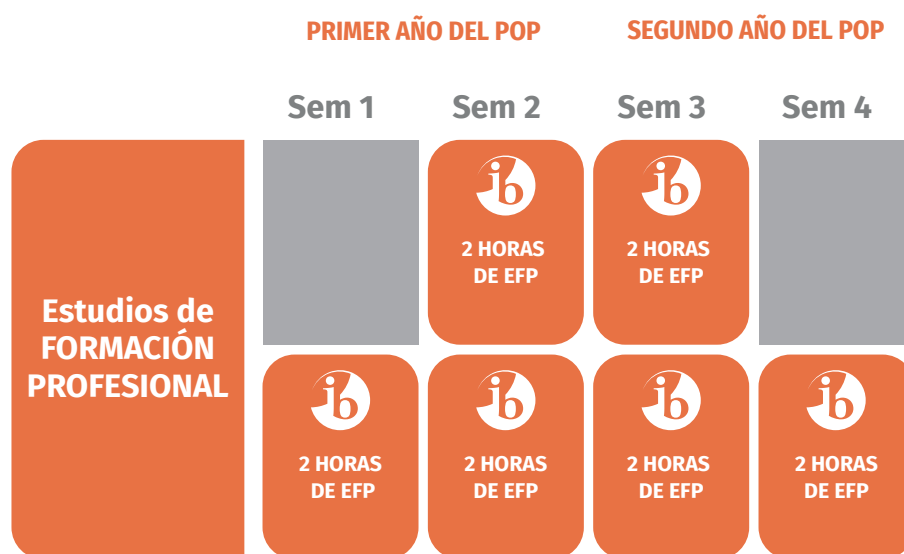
PRIMER AÑO DEL POP

SEGUNDO AÑO DEL POP

| | Sem 1 | Sem 2 | Sem 3 | Sem 4 |
|---|---|---|---|---|
| Estudios de FORMACIÓN PROFESIONAL | | ib 2 HORAS DE EFP | ib 2 HORAS DE EFP | |
| | ib 2 HORAS DE EFP | ib 2 HORAS DE EFP | ib 2 HORAS DE EFP | ib 2 HORAS DE EFP |